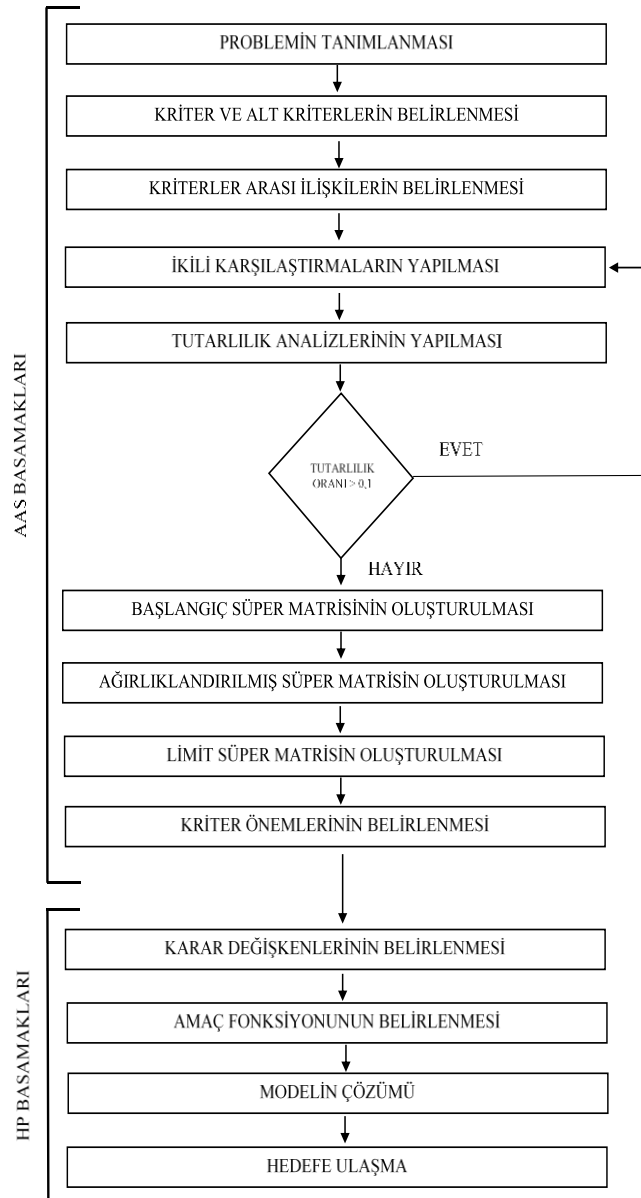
AAS BASAMAKLARI

PROBLEMİN TANIMLANMASI

KRİTER VE ALT KRİTERLERİN BELİRLENMESİ

KRİTERLER ARASI İLİŞKİLERİN BELİRLENMESİ

İKİLİ KARŞILAŞTIRMALARIN YAPILMASI

TUTARLILIK ANALİZLERİNİN YAPILMASI

TUTARLILIK ORANI > 0,1

EVET

HAYIR

BAŞLANGIÇ SÜPER MATRİSİNİN OLUŞTURULMASI

AĞIRLIKLANDIRILMIŞ SÜPER MATRİSİN OLUŞTURULMASI

LİMİT SÜPER MATRİSİN OLUŞTURULMASI

KRİTER ÖNEMLERİNİN BELİRLENMESİ

HP BASAMAKLARI

KARAR DEĞİŞKENLERİNİN BELİRLENMESİ

AMAÇ FONKSİYONUNUN BELİRLENMESİ

MODELİN ÇÖZÜMÜ

HEDEFE ULAŞMA